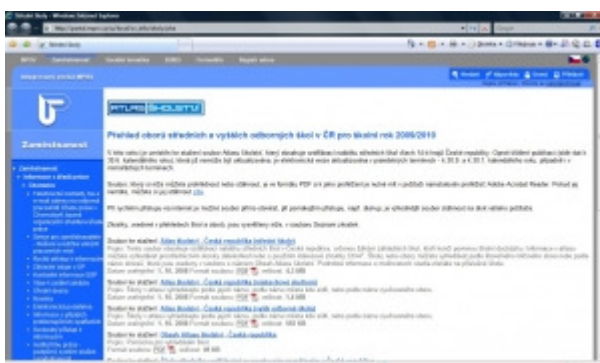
Školní Sluzy - Windows Internet Explorer

Zaměstnanost

ATLAS ŠKOLSTVÍ

Přehled oborů středních a vyšších odborných škol v ČR pro školní rok 2009/2010

Atlas školství - Česká republika (střední školy)

Atlas školství - Česká republika (vyšší odborné školy)

Obsah Atlasu školství - Česká republika

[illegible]